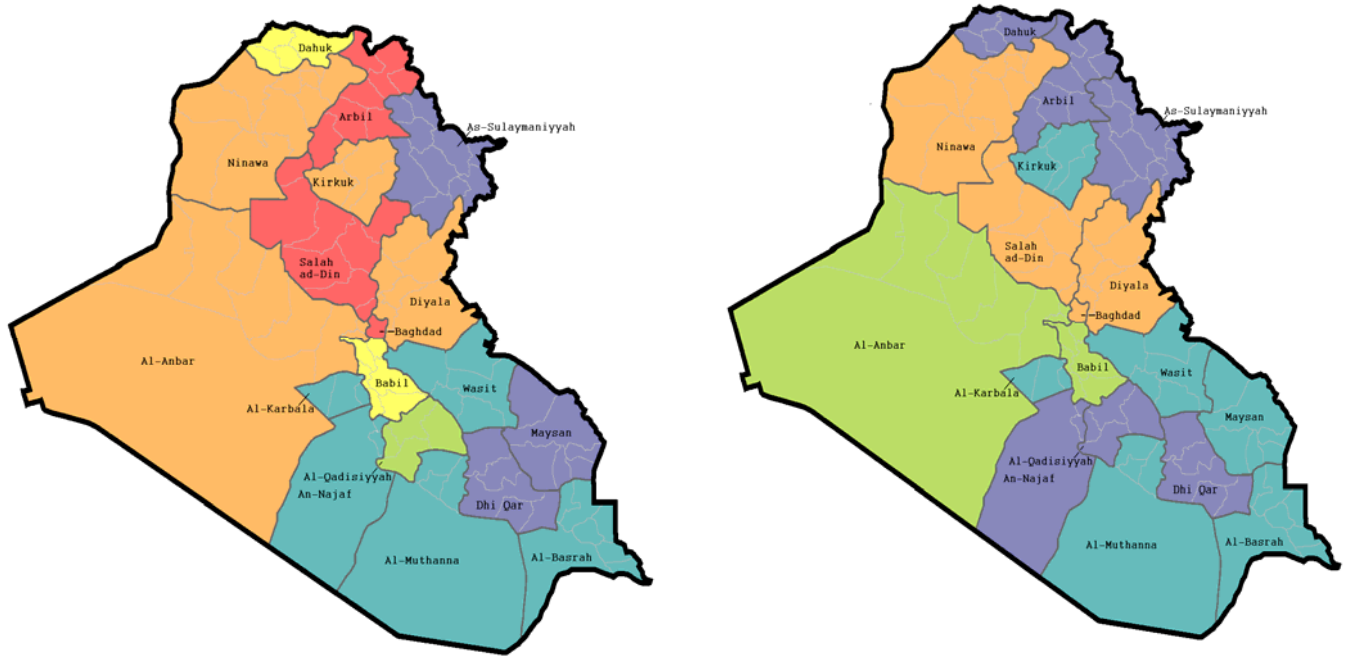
Dahuk
Arbil
As-Sulaymaniyyah
Ninawa
Kirkuk
Salah ad-Din
Diyala
Baghdad
Al-Anbar
Babil
Wasit
Al-Karbala
Maysan
Al-Qadisiyyah
An-Najaf
Dhi Qar
Al-Muthanna
Al-Basrah

Dahuk
Arbil
As-Sulaymaniyyah
Ninawa
Kirkuk
Salah ad-Din
Diyala
Baghdad
Al-Anbar
Babil
Wasit
Al-Karbala
Maysan
Al-Qadisiyyah
An-Najaf
Dhi Qar
Al-Muthanna
Al-Basrah